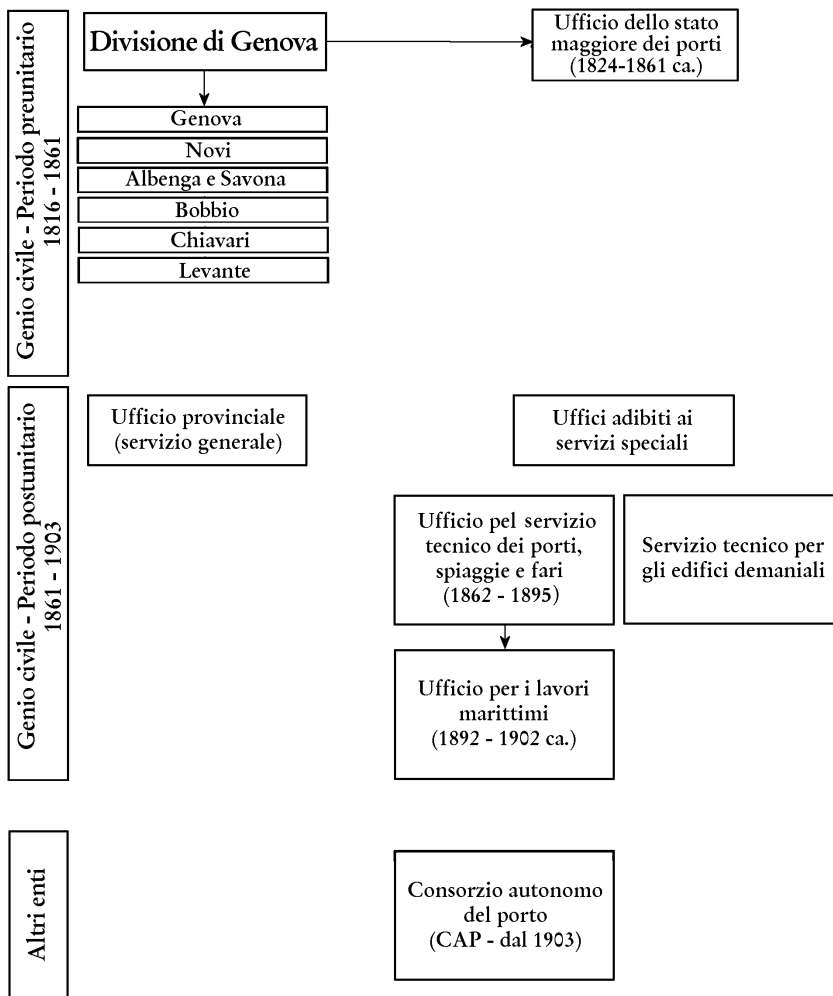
Genio civile - Periodo preunitario
1816 - 1861

Divisione di Genova

Ufficio dello stato maggiore dei porti (1824-1861 ca.)

Genova

Novi

Albenga e Savona

Bobbio

Chiavari

Levante

Genio civile - Periodo postunitario
1861 - 1903

Ufficio provinciale (servizio generale)

Uffici adibiti ai servizi speciali

Ufficio pel servizio tecnico dei porti, spiaggie e fari (1862 - 1895)

Servizio tecnico per gli edifici demaniali

Ufficio per i lavori marittimi (1892 - 1902 ca.)

Altri enti

Consorzio autonomo del porto (CAP - dal 1903)